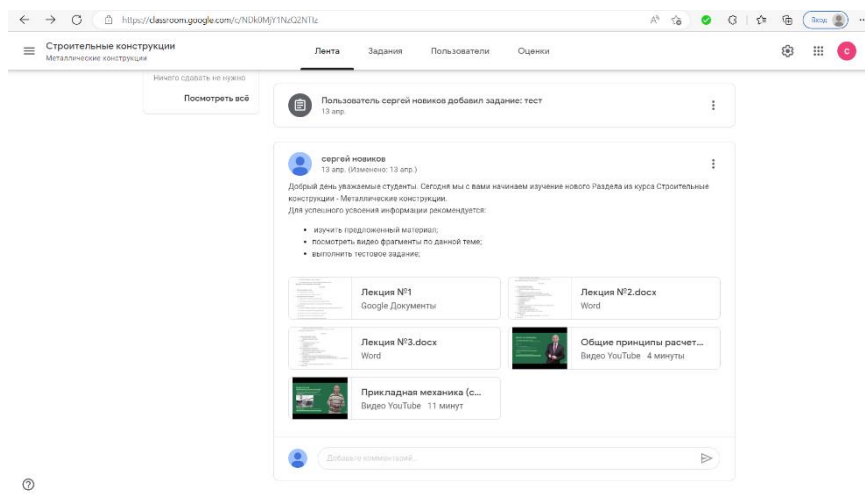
https://classroom.google.com/c/NDk0MjY1NzQ2NTIz

Вход

Строительные конструкции
Металлические конструкции

Лента Задания Пользователи Оценки

C

Ничего сдавать не нужно

Посмотреть всё

Пользователь сергей новиков добавил задание: тест
13 апр.

сергей новиков
13 апр. (Изменено: 13 апр.)

Добрый день уважаемые студенты. Сегодня мы с вами начинаем изучение нового Раздела из курса Строительные конструкции - Металлические конструкции.
Для успешного усвоения информации рекомендуется:

• изучить предложенный материал;
• посмотреть видео фрагменты по данной теме;
• выполнить тестовое задание;

Лекция №1
Google Документы

Лекция №2.docx
Word

Лекция №3.docx
Word

Общие принципы расчет...
Видео YouTube 4 минуты

Прикладная механика (с...
Видео YouTube 11 минут

Добавьте комментарий...

?